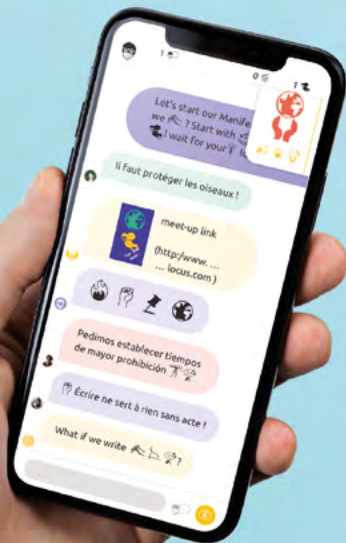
1

0

1

Let's start our Manife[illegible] we ? Start with I wait for your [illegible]

Il faut protéger les oiseaux !

meet-up link

(http://www. ... ... locus.com )

Pedimos establecer tiempos de mayor prohibición

Écrire ne sert à rien sans acte !

What if we write ?